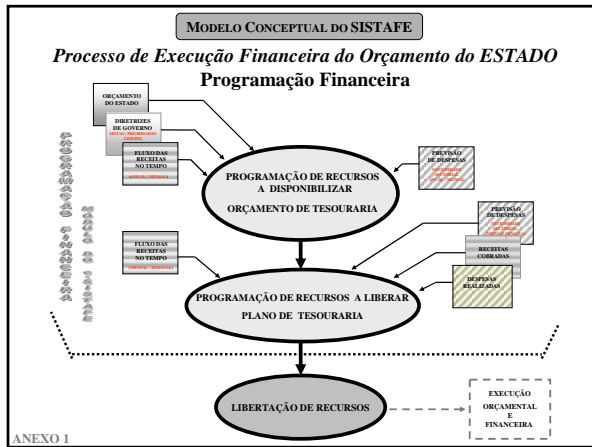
MODELO CONCEPTUAL DO SISTAFE

Processo de Execução Financeira do Orçamento do ESTADO

Programação Financeira

ORÇAMENTO DO ESTADO

DIRETRIZES DE GOVERNO

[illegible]

FLUXO DAS RECEITAS NO TEMPO

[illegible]

PROGRAMAÇÃO FINANCEIRA

MÓDULO DO SISTAFE

PREVISÃO DE DESPESAS

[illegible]

PROGRAMAÇÃO DE RECURSOS A DISPONIBILIZAR

ORÇAMENTO DE TESOURARIA

FLUXO DAS RECEITAS NO TEMPO

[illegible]

PREVISÃO DE DESPESAS

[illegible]

RECEITAS COBRADAS

DESPESAS REALIZADAS

PROGRAMAÇÃO DE RECURSOS A LIBERAR

PLANO DE TESOURARIA

LIBERTAÇÃO DE RECURSOS

EXECUÇÃO ORÇAMENTAL E FINANCEIRA

ANEXO 1